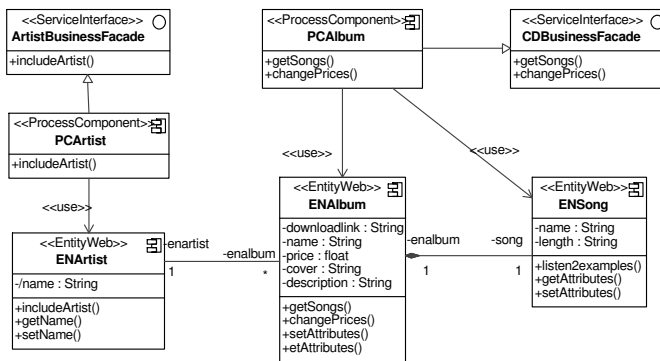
<<ServiceInterface>>
ArtistBusinessFacade
+includeArtist()

<<ProcessComponent>>
PCArtist
+includeArtist()

<<use>>

<<EntityWeb>>
ENArtist
-/name : String
+includeArtist()
+getName()
+setName()

-enartist
1
-enalbum
*

<<ProcessComponent>>
PCAlbum
+getSongs()
+changePrices()

<<use>>

<<EntityWeb>>
ENAlbum
-downloadlink : String
-name : String
-price : float
-cover : String
-description : String
+getSongs()
+changePrices()
+setAttributes()
+etAttributes()

-enalbum
1
-song
1

<<use>>

<<ServiceInterface>>
CDBusinessFacade
+getSongs()
+changePrices()

<<EntityWeb>>
ENSong
-name : String
-length : String
+listen2examples()
+getAttributes()
+setAttributes()